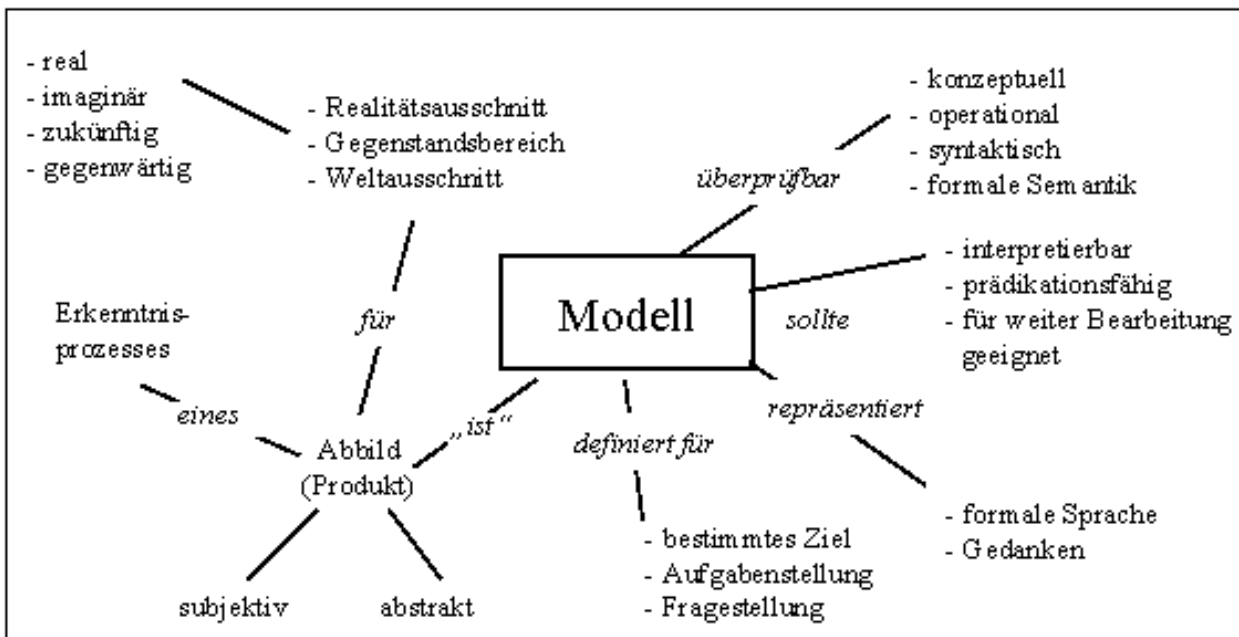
- real
- imaginär
- zukünftig
- gegenwärtig

- Realitätsausschnitt
- Gegenstandsbereich
- Weltausschnitt

- konzeptuell
- operational
- syntaktisch
- formale Semantik

überprüfbar

Modell

- interpretierbar
- prädikationsfähig
- für weiter Bearbeitung geeignet

sollte

für

Erkenntnisprozesses

eines

„ist"

Abbild (Produkt)

definiert für

repräsentiert

subjektiv

abstrakt

- bestimmtes Ziel
- Aufgabenstellung
- Fragestellung

- formale Sprache
- Gedanken